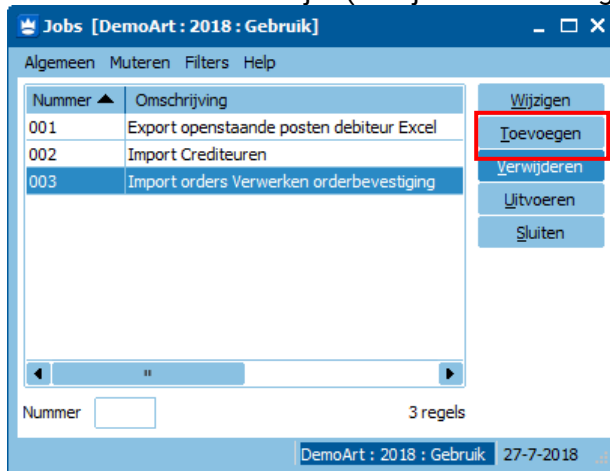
Jobs [DemoArt : 2018 : Gebruik]

Algemeen Muteren Filters Help

| Nummer | Omschrijving |
|---|---|
| 001 | Export openstaande posten debiteur Excel |
| 002 | Import Crediteuren |
| 003 | Import orders Verwerken orderbevestiging |

Wijzigen
Toevoegen
Verwijderen
Uitvoeren
Sluiten

Nummer

3 regels

DemoArt : 2018 : Gebruik 27-7-2018